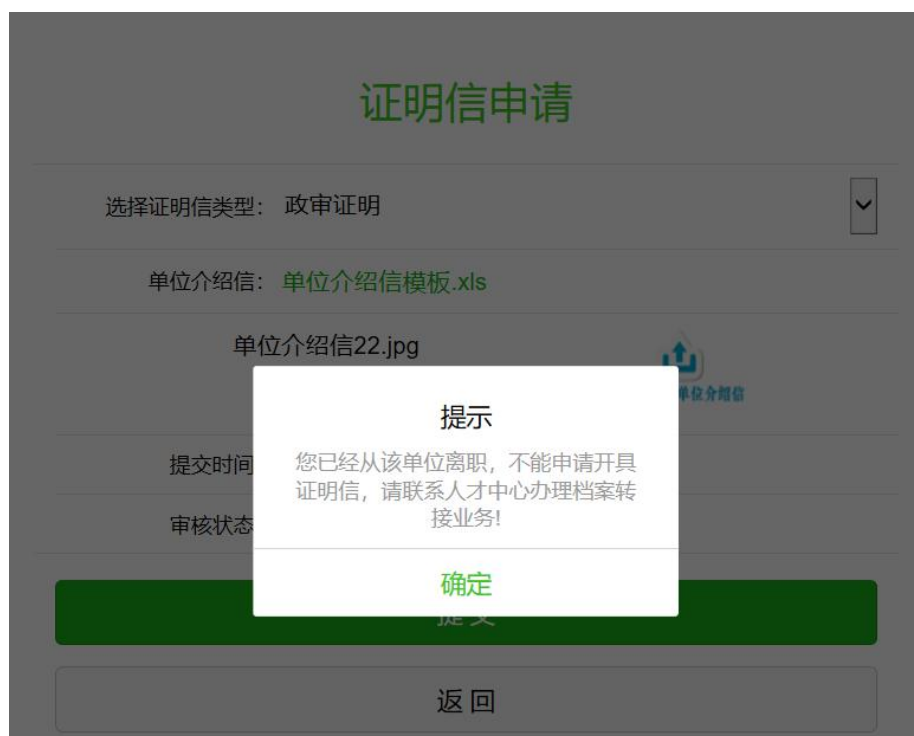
证明信申请

选择证明信类型： 政审证明

单位介绍信： 单位介绍信模板.xls

单位介绍信22.jpg

单位介绍信

提交时间

审核状态

提示

您已经从该单位离职，不能申请开具证明信，请联系人才中心办理档案转接业务!

确定

提交

返 回